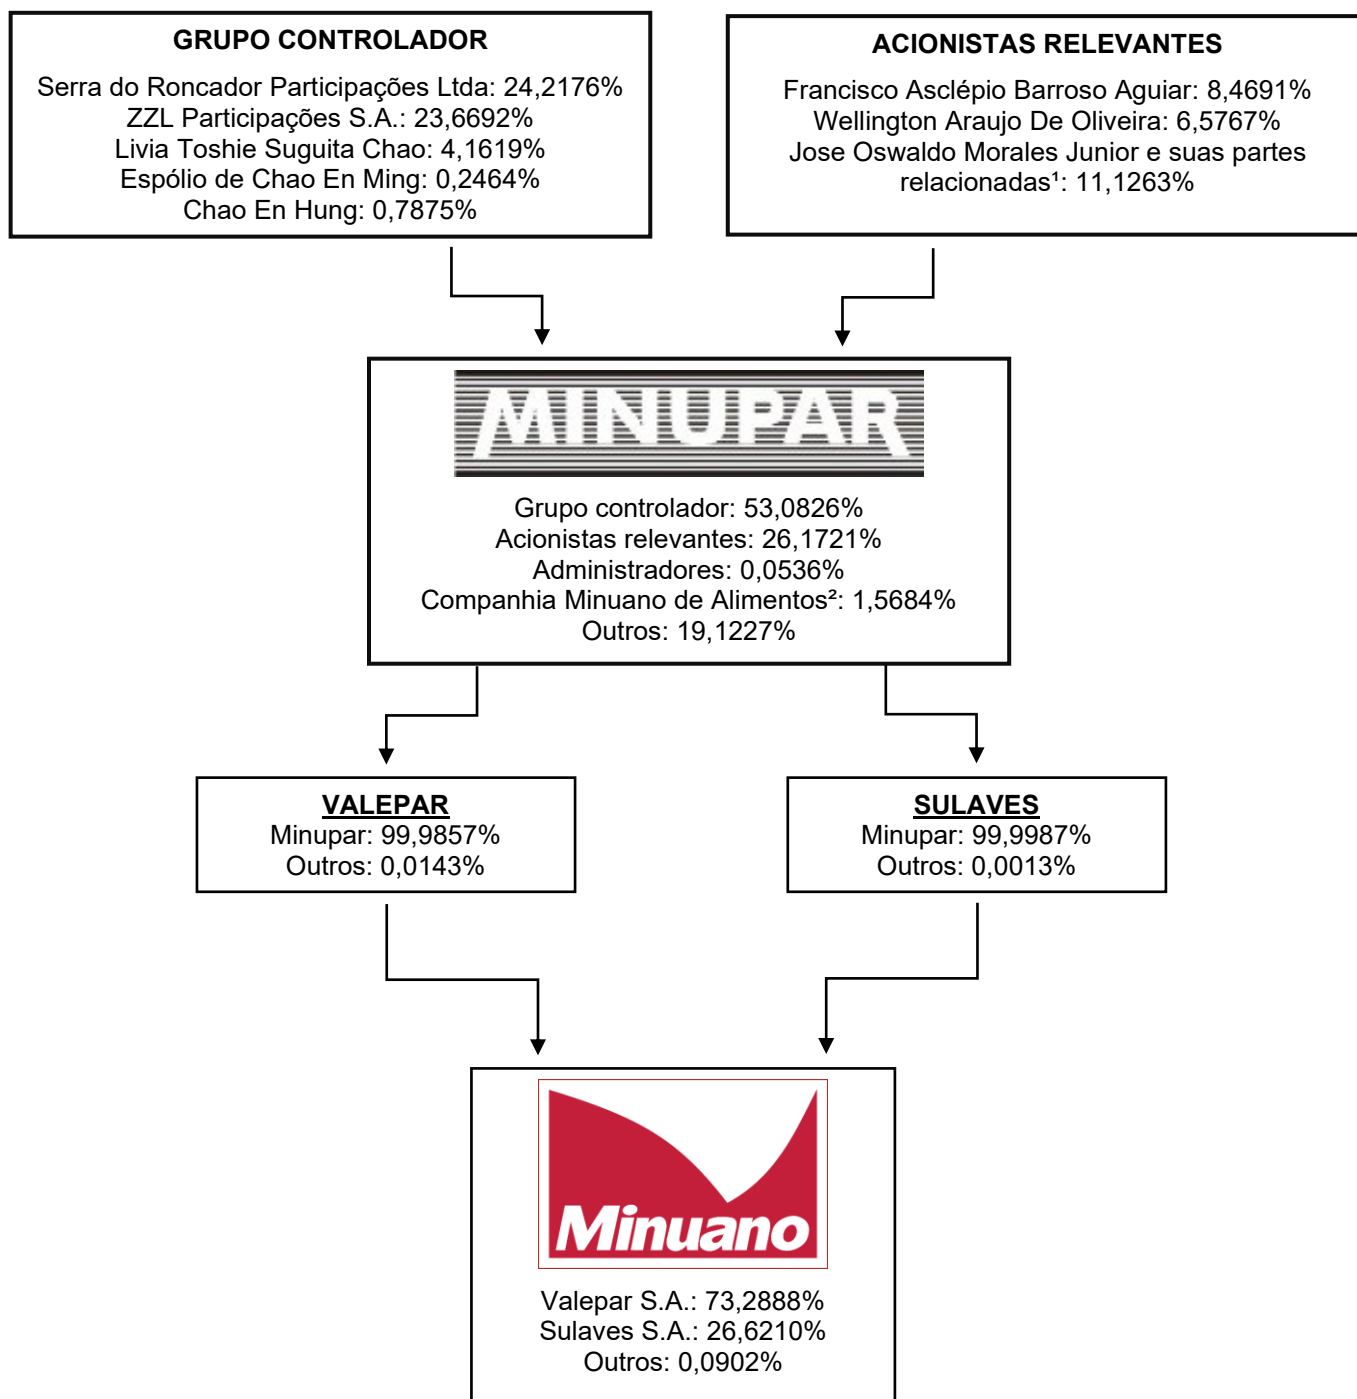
GRUPO CONTROLADOR

Serra do Roncador Participações Ltda: 24,2176%
ZZL Participações S.A.: 23,6692%
Livia Toshie Suguita Chao: 4,1619%
Espólio de Chao En Ming: 0,2464%
Chao En Hung: 0,7875%

ACIONISTAS RELEVANTES

Francisco Asclépio Barroso Aguiar: 8,4691%
Wellington Araujo De Oliveira: 6,5767%
Jose Oswaldo Morales Junior e suas partes relacionadas¹: 11,1263%

MINUPAR

Grupo controlador: 53,0826%
Acionistas relevantes: 26,1721%
Administradores: 0,0536%
Companhia Minuano de Alimentos²: 1,5684%
Outros: 19,1227%

VALEPAR
Minupar: 99,9857%
Outros: 0,0143%

SULAVES
Minupar: 99,9987%
Outros: 0,0013%

Minuano

Valepar S.A.: 73,2888%
Sulaves S.A.: 26,6210%
Outros: 0,0902%